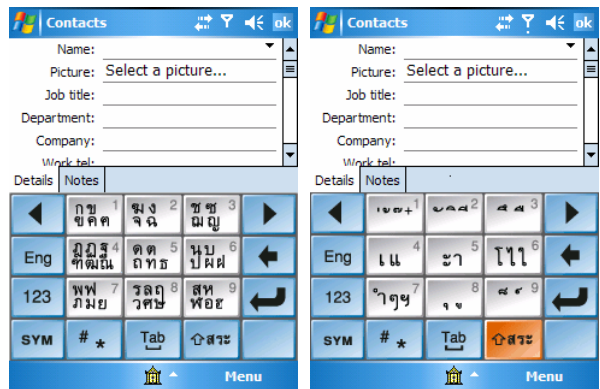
Contacts ok

Name:
Picture: Select a picture...
Job title:
Department:
Company:
Work tel:

Details Notes

กข ขคฅ 1
ฆง จฉ 2
ชซ ฌญ 3
Eng
ฎฏฐ ฑฒณ 4
ดต ถทธ 5
นบ ปผฝ 6
123
พฟ ภมย 7
รลฤ วศษ 8
สห ฬอฮ 9
SYM
# *
Tab
⇧สระ

Menu

Contacts ok

Name:
Picture: Select a picture...
Job title:
Department:
Company:
Work tel:

Details Notes

1
2
3
Eng
เ แ 4
ะ า 5
โ ไ ใ 6
123
7
8
9
SYM
# *
Tab
⇧สระ

Menu